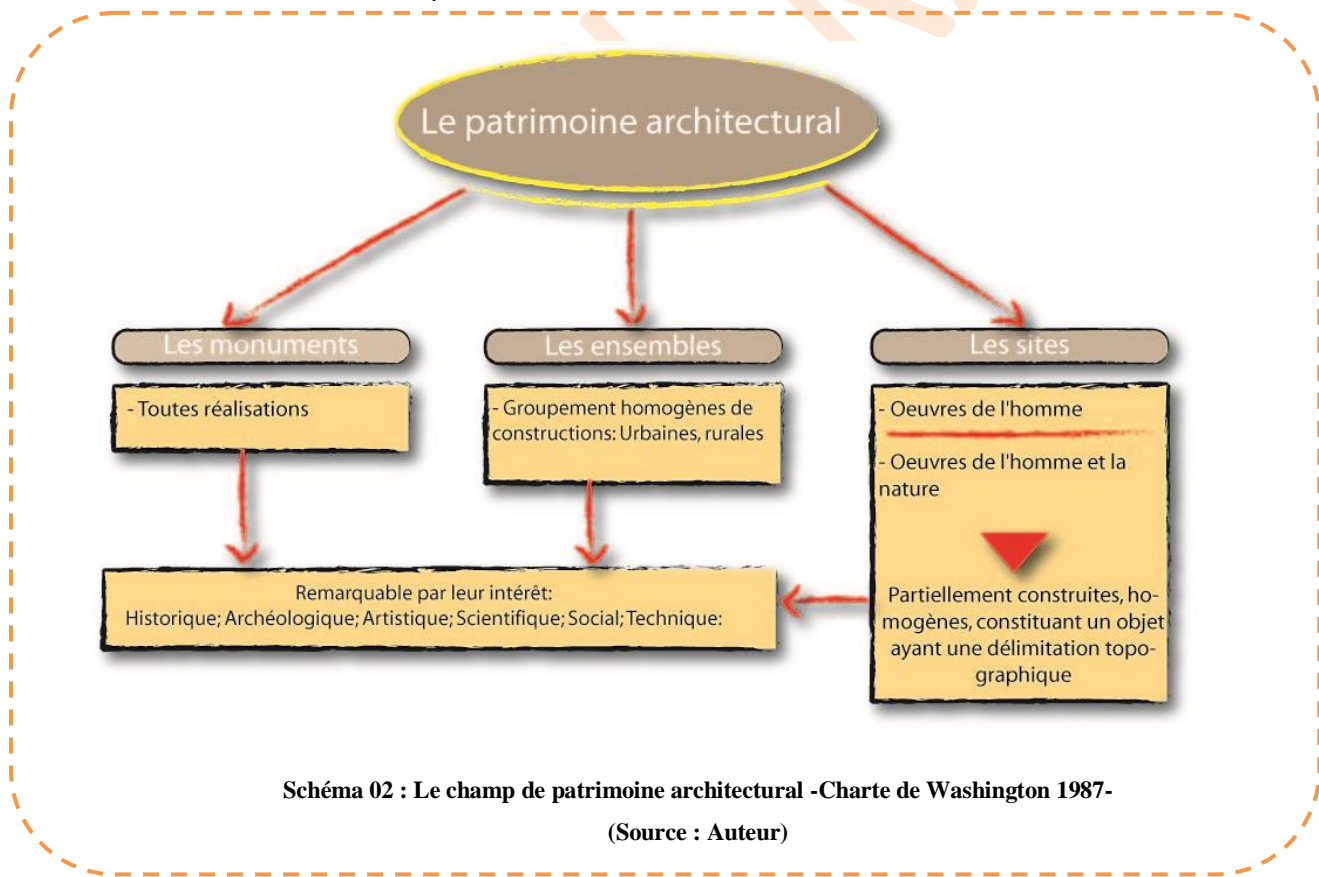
Le patrimoine architectural

Les monuments

- Toutes réalisations

Les ensembles

- Groupement homogènes de constructions: Urbaines, rurales

Les sites

- Oeuvres de l'homme

- Oeuvres de l'homme et la nature

Partiellement construites, homogènes, constituant un objet ayant une délimitation topographique

Remarquable par leur intérêt:
Historique; Archéologique; Artistique; Scientifique; Social; Technique:

Schéma 02 : Le champ de patrimoine architectural -Charte de Washington 1987-

(Source : Auteur)